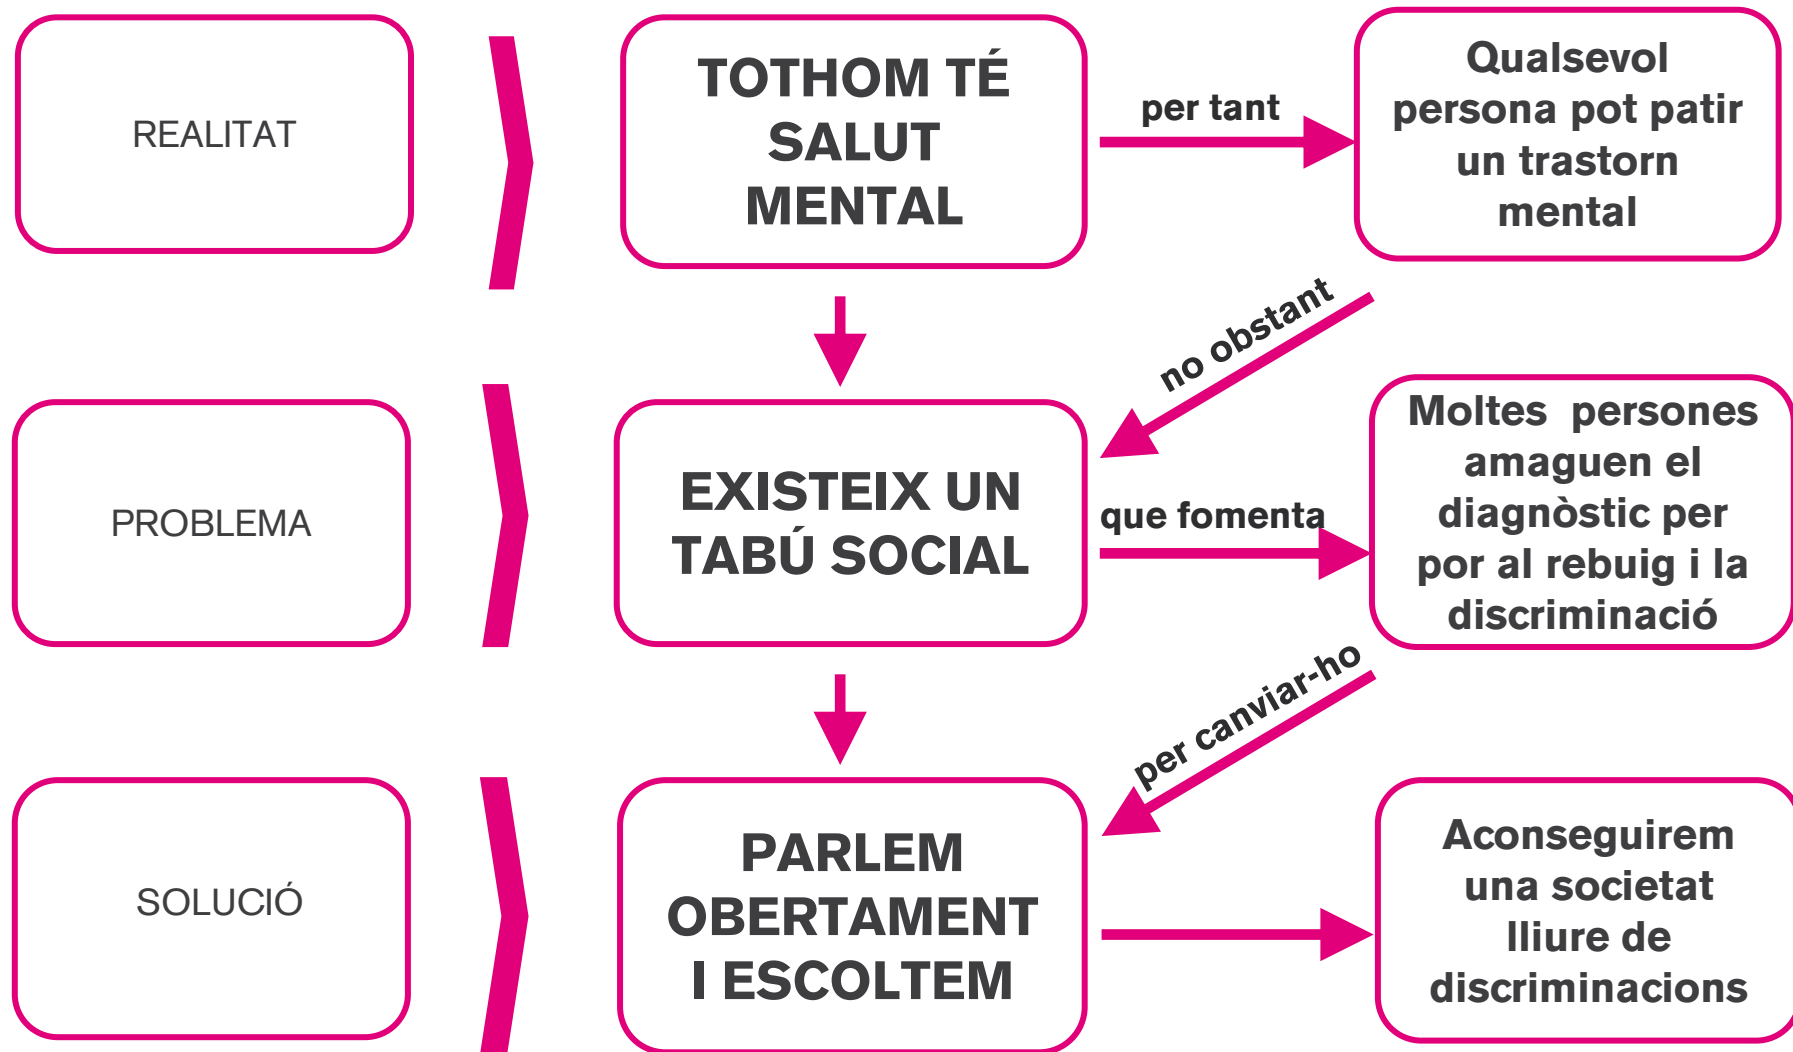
REALITAT

TOTHOM TÉ SALUT MENTAL

per tant

Qualsevol persona pot patir un trastorn mental

no obstant

PROBLEMA

EXISTEIX UN TABÚ SOCIAL

que fomenta

Moltes persones amaguen el diagnòstic per por al rebuig i la discriminació

per canviar-ho

SOLUCIÓ

PARLEM OBERTAMENT I ESCOLTEM

Aconseguirem una societat lliure de discriminacions